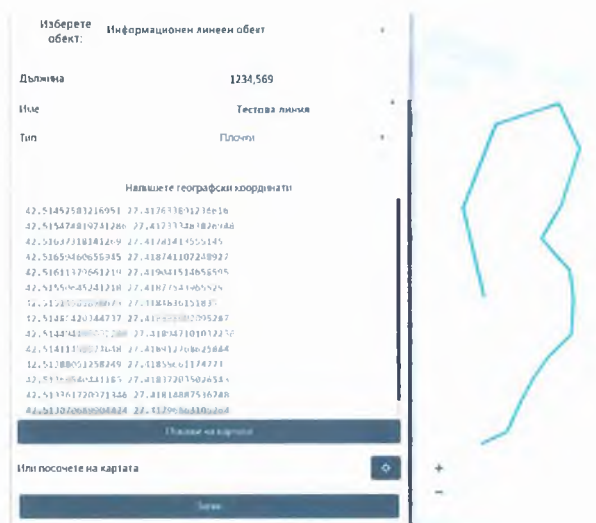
Изберете обект: Информационен линеен обект

Дължина 1234,569

Име Тестова линия

Тип Плочки

Напишете географски координати

42.51452581216951 27.417633891216616
42.51547481974128 27.41773438826748
42.51637318141269 27.41784143555145
42.51659460655945 27.41874110724897
42.51611372651219 27.41904151465595
42.5155 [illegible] 27.4187 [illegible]
42.515 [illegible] 27.4184 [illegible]
42.5148 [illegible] 27.41 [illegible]
42.5144 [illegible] 27.418347 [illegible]
42.5141 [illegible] 27.4184 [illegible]
42.51388051258249 27.4185 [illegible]
42.513 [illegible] 27.41817 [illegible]
42.51336172071346 27.41814887536748
42.513 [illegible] 27.417 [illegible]

Покажи на картата

Или посочете на картата

Запис

+
−